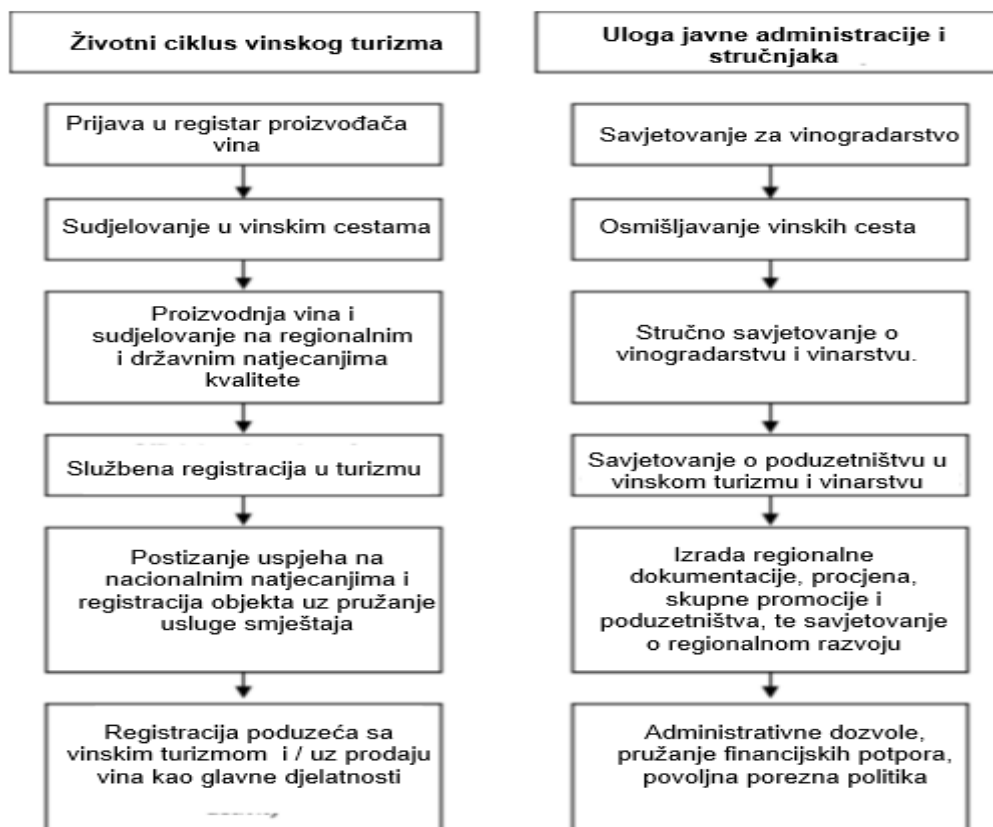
Životni ciklus vinskog turizma

Prijava u registar proizvođača vina

Sudjelovanje u vinskim cestama

Proizvodnja vina i sudjelovanje na regionalnim i državnim natjecanjima kvalitete

Službena registracija u turizmu

Postizanje uspjeha na nacionalnim natjecanjima i registracija objekta uz pružanje usluge smještaja

Registracija poduzeća sa vinskim turizmom i / uz prodaju vina kao glavne djelatnosti

Uloga javne administracije i stručnjaka

Savjetovanje za vinogradarstvo

Osmišljavanje vinskih cesta

Stručno savjetovanje o vinogradarstvu i vinarstvu.

Savjetovanje o poduzetništvu u vinskom turizmu i vinarstvu

Izrada regionalne dokumentacije, procjena, skupne promocije i poduzetništva, te savjetovanje o regionalnom razvoju

Administrativne dozvole, pružanje financijskih potpora, povoljna porezna politika